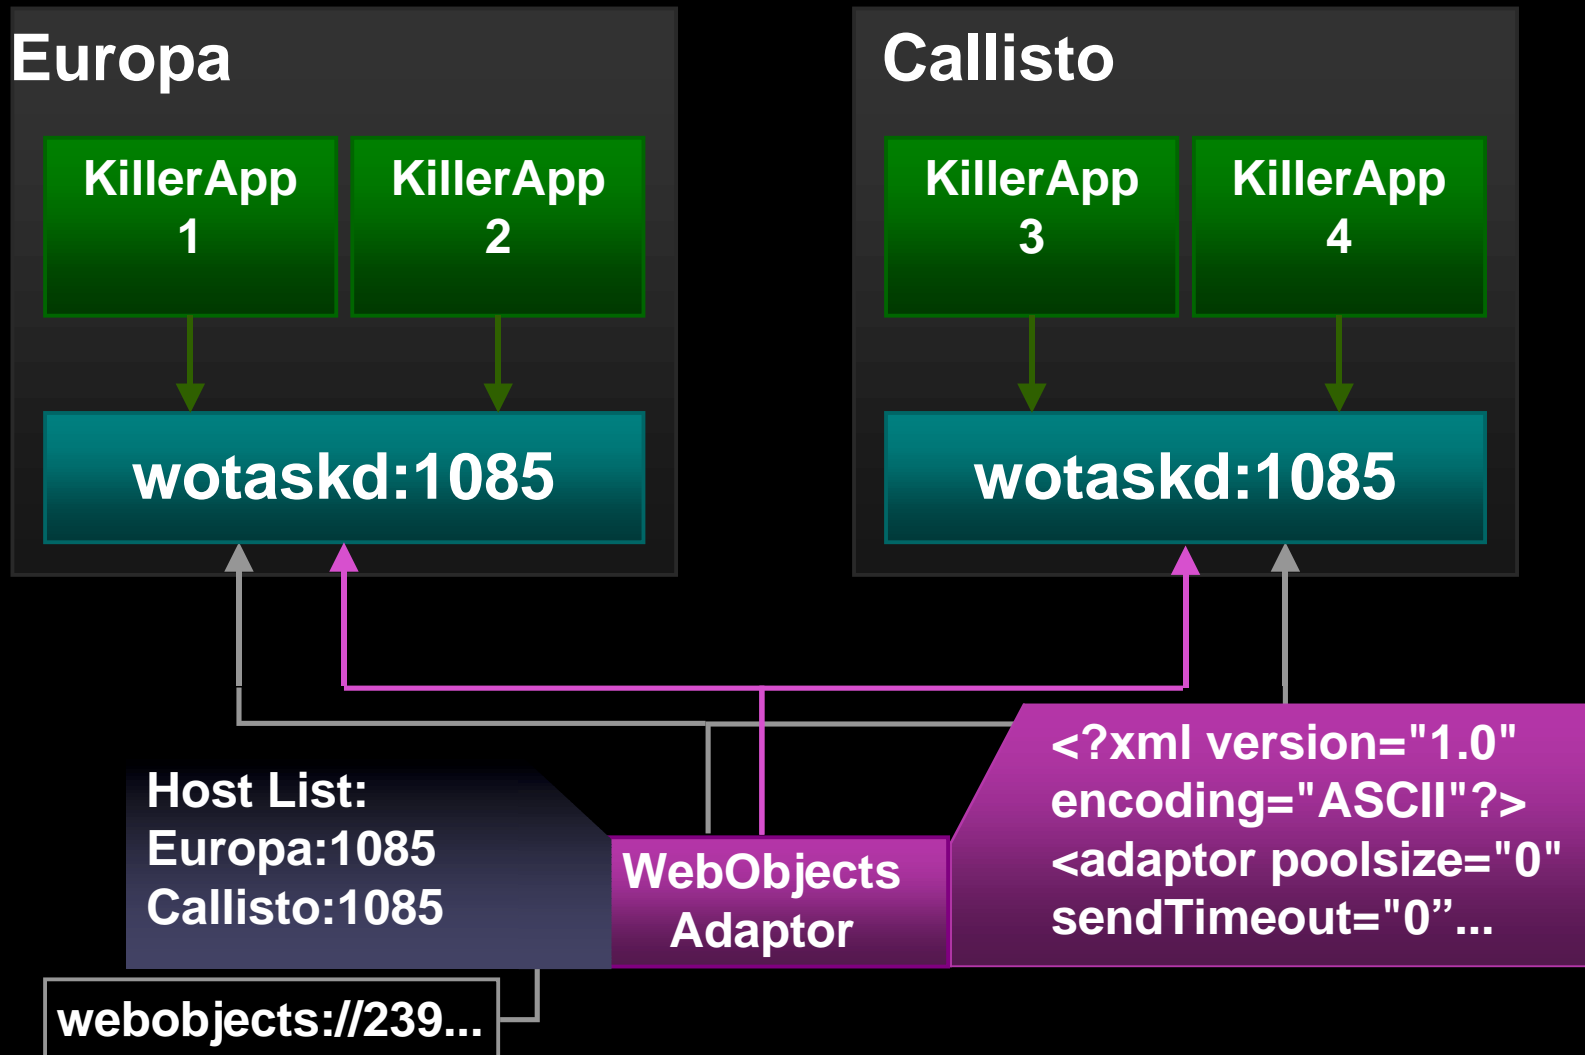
Europa

KillerApp 1

KillerApp 2

wotaskd:1085

Callisto

KillerApp 3

KillerApp 4

wotaskd:1085

Host List:
Europa:1085
Callisto:1085

WebObjects Adaptor

<?xml version="1.0" encoding="ASCII"?>
<adaptor poolsize="0" sendTimeout="0”...

webobjects://239...